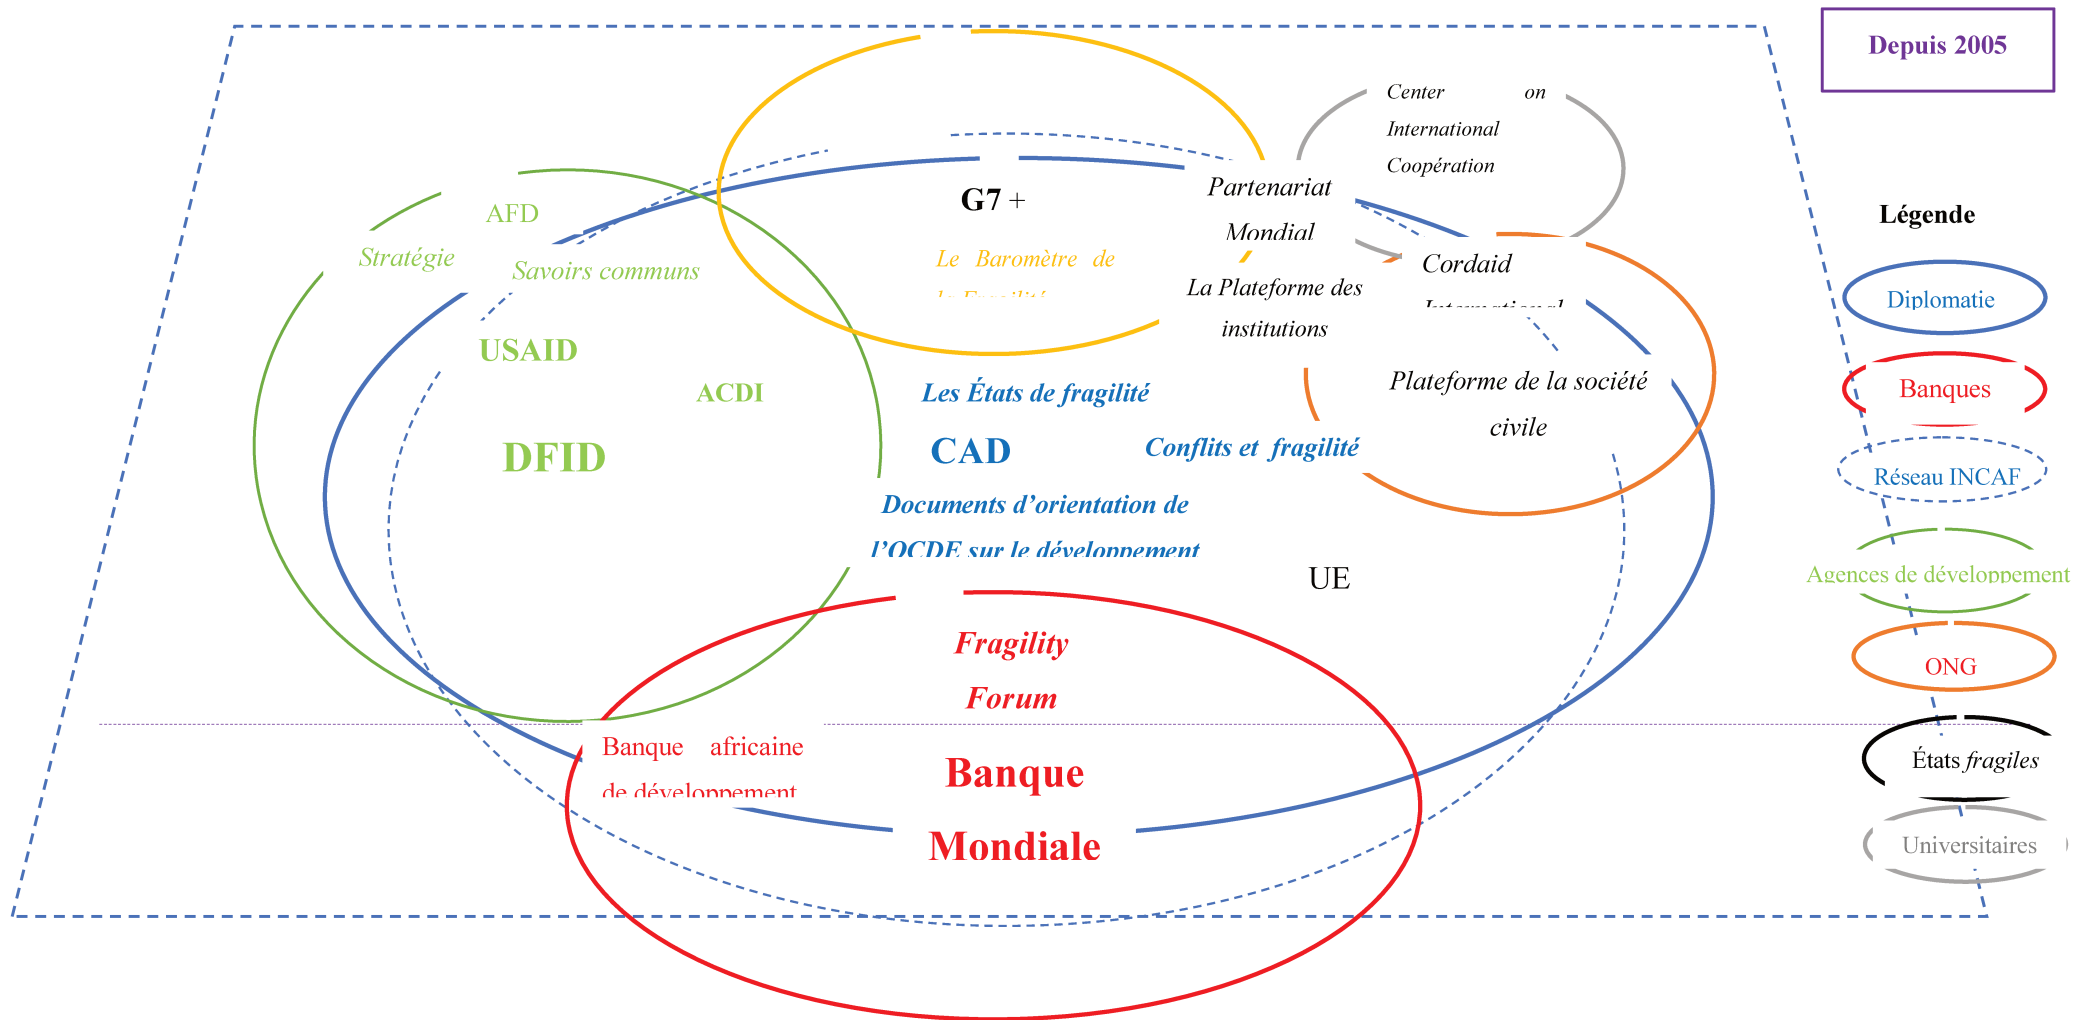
Depuis 2005

Center on International Coopération

G7 +

Partenariat Mondial

AFD

Stratégie

Savoirs communs

Le Baromètre de la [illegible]

Cordaid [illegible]

La Plateforme des institutions

USAID

ACDI

Plateforme de la société civile

Les États de fragilité

DFID

CAD

Conflits et fragilité

Documents d'orientation de l'OCDE sur le développement

UE

Fragility Forum

Banque africaine de développement

Banque Mondiale

Légende

Diplomatie

Banques

Réseau INCAF

Agences de développement

ONG

États fragiles

Universitaires